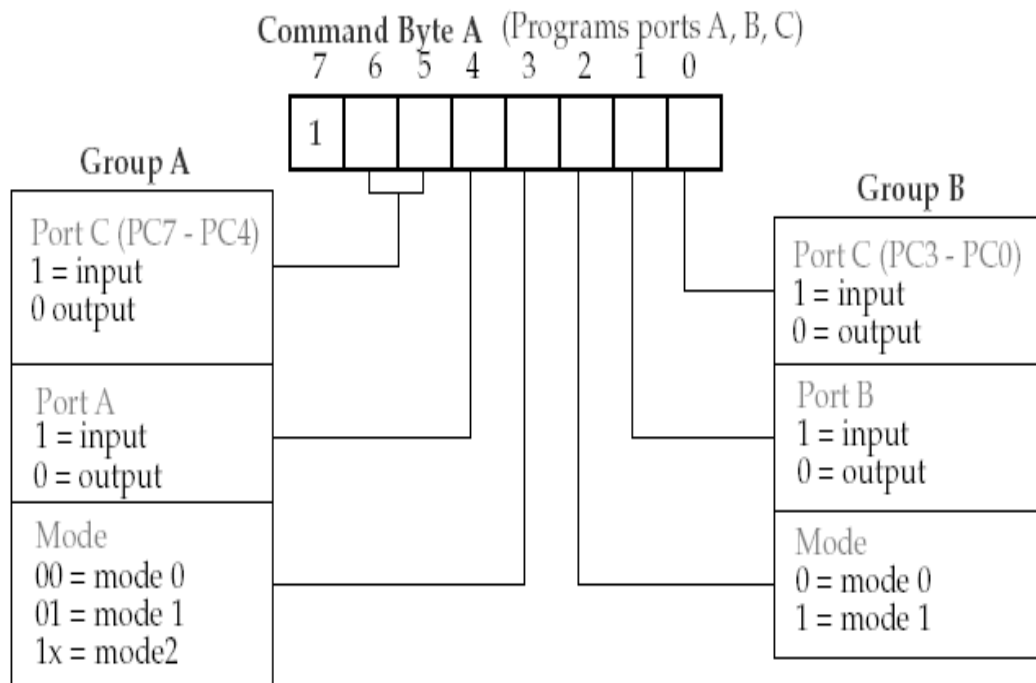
Command Byte A (Programs ports A, B, C)

7 6 5 4 3 2 1 0

1

Group A

Port C (PC7 - PC4)
1 = input
0 output

Port A
1 = input
0 = output

Mode
00 = mode 0
01 = mode 1
1x = mode2

Group B

Port C (PC3 - PC0)
1 = input
0 = output

Port B
1 = input
0 = output

Mode
0 = mode 0
1 = mode 1